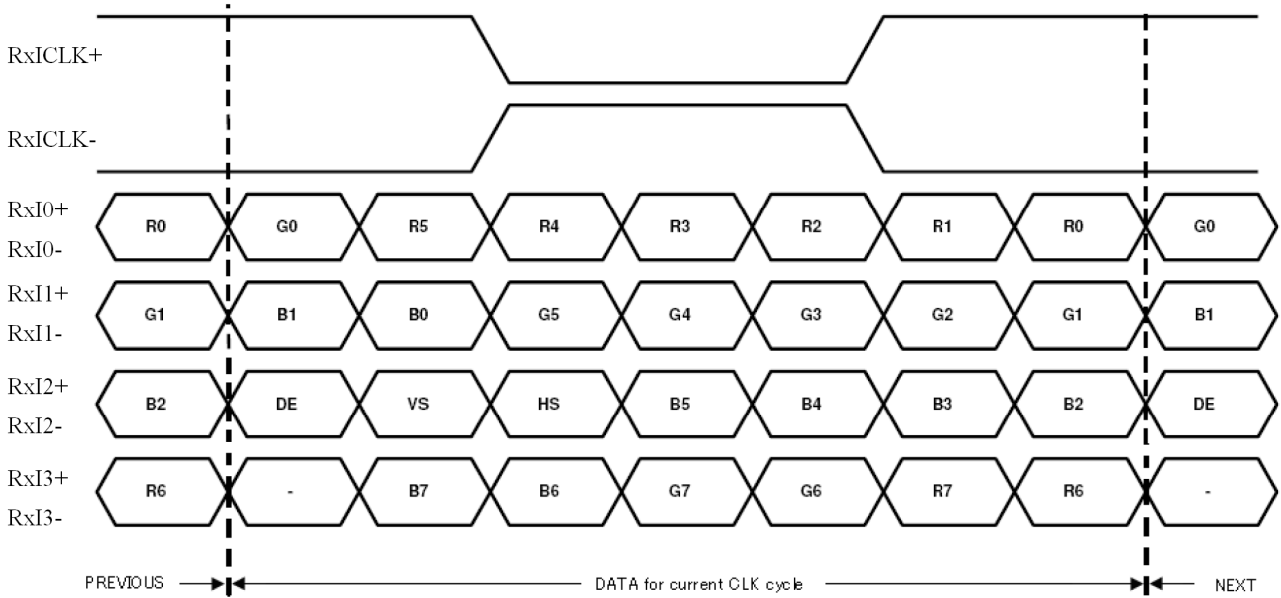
RxICLK+

RxICLK-

RxI0+
RxI0-

R0 G0 R5 R4 R3 R2 R1 R0 G0

RxI1+
RxI1-

G1 B1 B0 G5 G4 G3 G2 G1 B1

RxI2+
RxI2-

B2 DE VS HS B5 B4 B3 B2 DE

RxI3+
RxI3-

R6 - B7 B6 G7 G6 R7 R6 -

PREVIOUS DATA for current CLK cycle NEXT